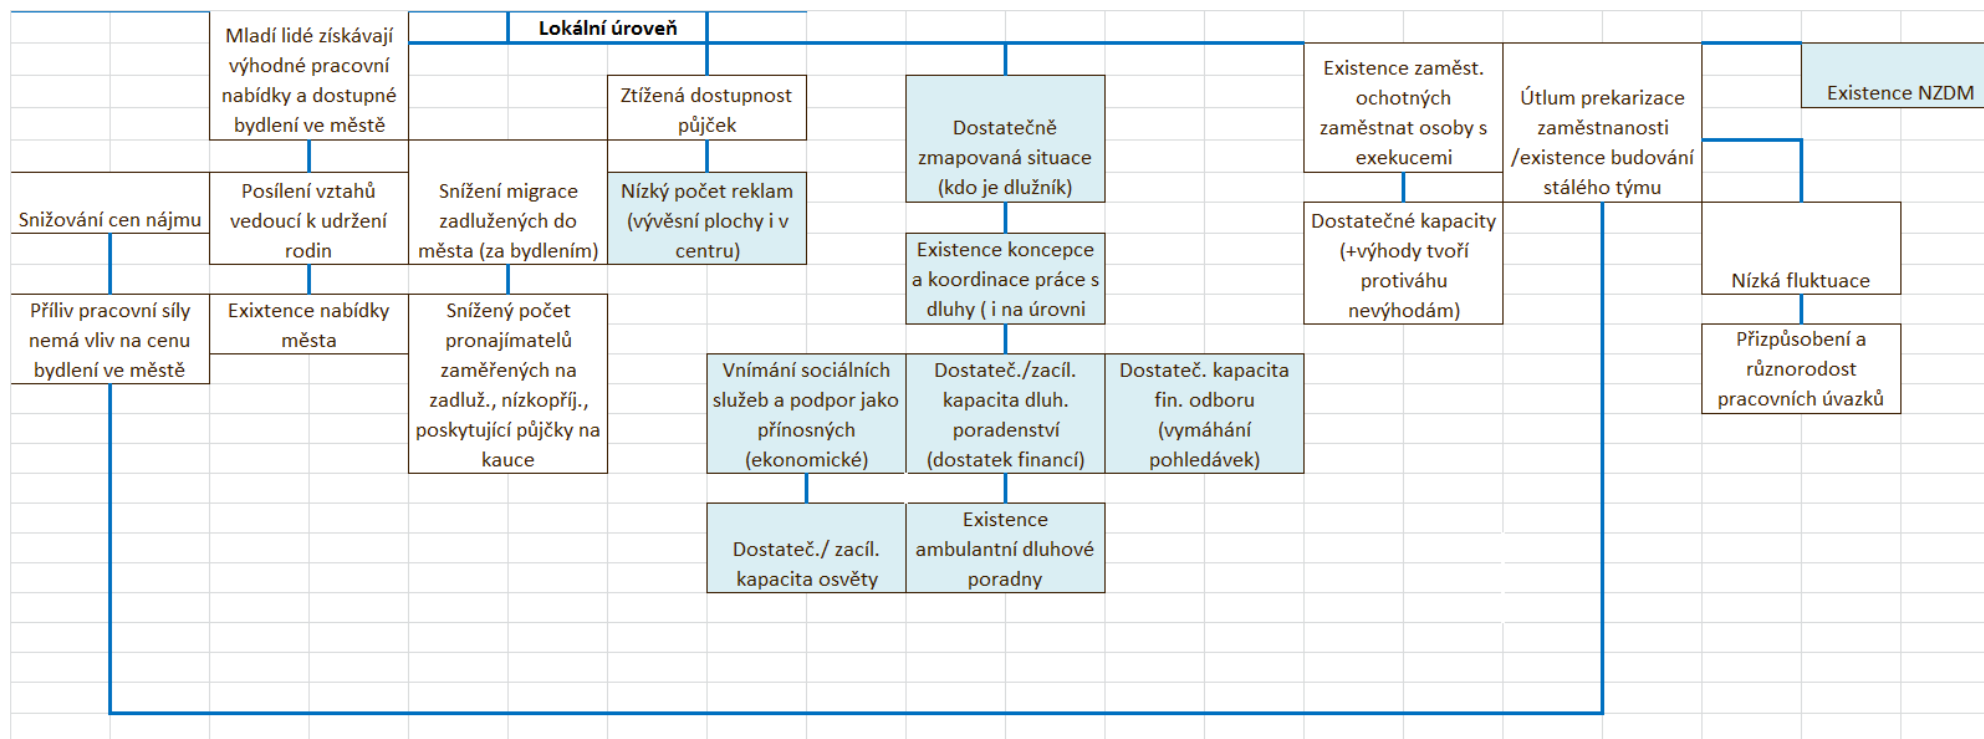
Lokální úroveň

Mladí lidé získávají výhodné pracovní nabídky a dostupné bydlení ve městě

Ztížená dostupnost půjček

Dostatečně zmapovaná situace (kdo je dlužník)

Existence zaměst. ochotných zaměstnat osoby s exekucemi

Útlum prekarizace zaměstnanosti /existence budování stálého týmu

Existence NZDM

Snižování cen nájmu

Posílení vztahů vedoucí k udržení rodin

Snížení migrace zadlužených do města (za bydlením)

Nízký počet reklam (vývěsní plochy i v centru)

Existence koncepce a koordinace práce s dluhy ( i na úrovni

Dostatečné kapacity (+výhody tvoří protiváhu nevýhodám)

Nízká fluktuace

Příliv pracovní síly nemá vliv na cenu bydlení ve městě

Exixtence nabídky města

Snížený počet pronajímatelů zaměřených na zadluž., nízkopříj., poskytující půjčky na kauce

Přizpůsobení a různorodost pracovních úvazků

Vnímání sociálních služeb a podpor jako přínosných (ekonomické)

Dostateč./zacíl. kapacita dluh. poradenství (dostatek financí)

Dostateč. kapacita fin. odboru (vymáhání pohledávek)

Dostateč./ zacíl. kapacita osvěty

Existence ambulantní dluhové poradny